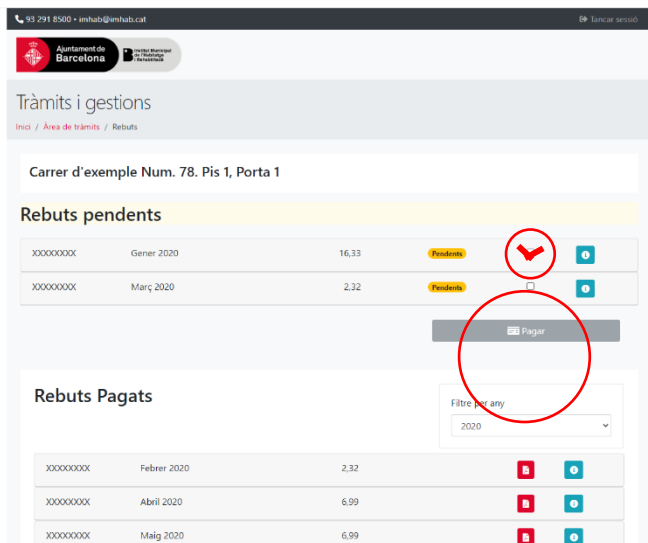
93 291 8500 • imhab@imhab.cat
Tancar sessió

Ajuntament de Barcelona
Institut Municipal de l'Habitatge i Rehabilitació

Tràmits i gestions

Inici / Àrea de tràmits / Rebuts

Carrer d'exemple Num. 78. Pis 1, Porta 1

Rebuts pendents

| XXXXXXXX | Gener 2020 | 16,33 | Pendents |
|---|---|---|---|
| XXXXXXXX | Març 2020 | 2,32 | Pendents |

Pagar

Rebuts Pagats

Filtre per any
2020

| XXXXXXXX | Febrer 2020 | 2,32 |
|---|---|---|
| XXXXXXXX | Abril 2020 | 6,99 |
| XXXXXXXX | Maig 2020 | 6,99 |